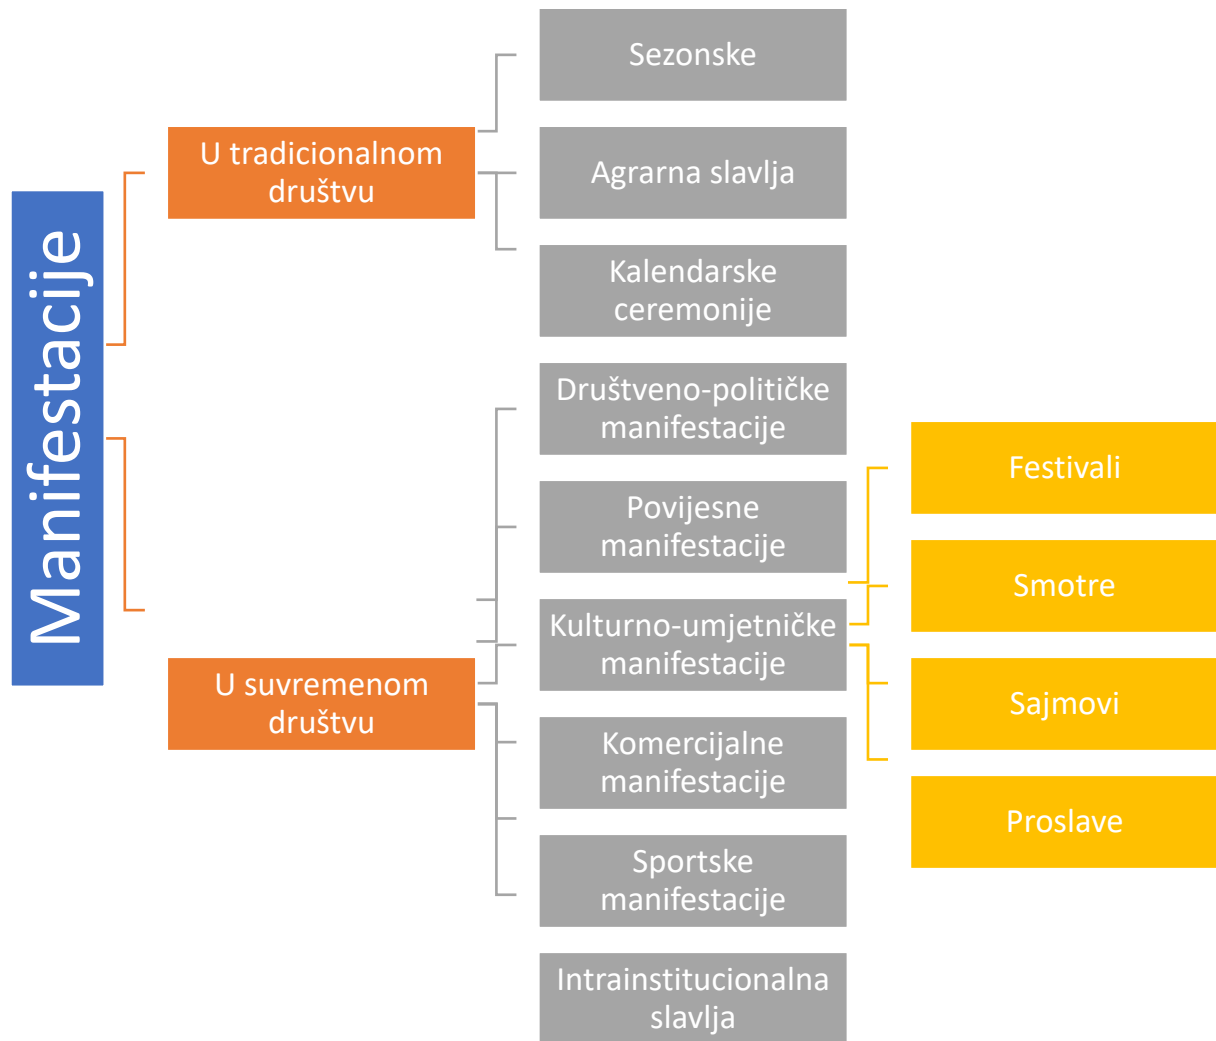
Manifestacije

U tradicionalnom društvu

Sezonske

Agrarna slavlja

Kalendarske ceremonije

U suvremenom društvu

Društveno-političke manifestacije

Povijesne manifestacije

Kulturno-umjetničke manifestacije

Komercijalne manifestacije

Sportske manifestacije

Intrainstitucionalna slavlja

Festivali

Smotre

Sajmovi

Proslave